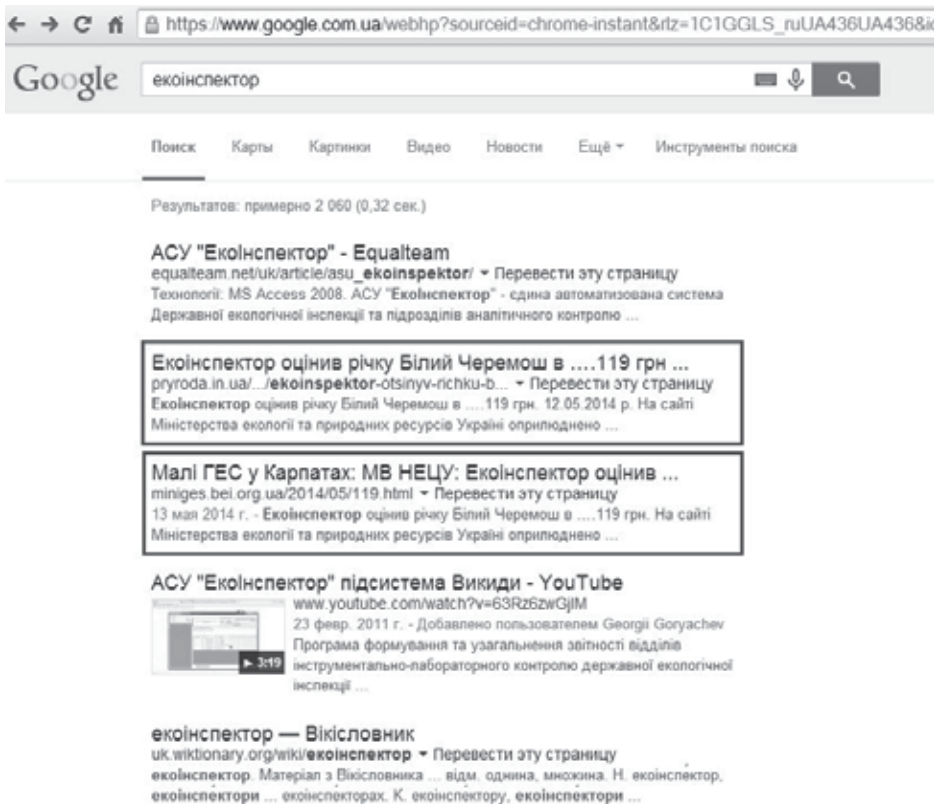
https://www.google.com.ua/webhp?sourceid=chrome-instant&rlz=1C1GGLS_ruUA436UA436&i

Google

екоінспектор

Поиск Карты Картинки Видео Новости Ещё Инструменты поиска

Результатов: примерно 2 060 (0,32 сек.)

АСУ "Екоінспектор" - Equalteam
equalteam.net/uk/article/asu_ekoinspektor/ Перевести эту страницу
Технології: MS Access 2008. АСУ "Екоінспектор" - єдина автоматизована система Державної екологічної інспекції та підрозділів аналітичного контролю ...

Екоінспектор оцінив річку Білий Черемош в ....119 грн ...
pryroda.in.ua/.../ekoinspektor-otsinyv-richku-b... Перевести эту страницу
Екоінспектор оцінив річку Білий Черемош в ....119 грн. 12.05.2014 р. На сайті Міністерства екології та природних ресурсів Україні оприлюднено ...

Малі ГЕС у Карпатах: МВ НЕЦУ: Екоінспектор оцінив ...
miniges.bei.org.ua/2014/05/119.html Перевести эту страницу
13 мая 2014 г. - Екоінспектор оцінив річку Білий Черемош в ....119 грн. На сайті Міністерства екології та природних ресурсів Україні оприлюднено ...

АСУ "Екоінспектор" підсистема Викиди - YouTube
www.youtube.com/watch?v=63Rz6zwGjIM
23 февр. 2011 г. - Добавлено пользователем Georgii Goryachev
Програма формування та узагальнення звітності відділів інструментально-лабораторного контролю державної екологічної інспекції ...
3:19

екоінспектор — Вікісловник
uk.wiktionary.org/wiki/екоінспектор Перевести эту страницу
екоінспектор. Матеріал з Вікісловника ... відм. однина, множина. Н. екоінспектор, екоінспектори ... екоінспекторах. К. екоінспектору, екоінспектори ...